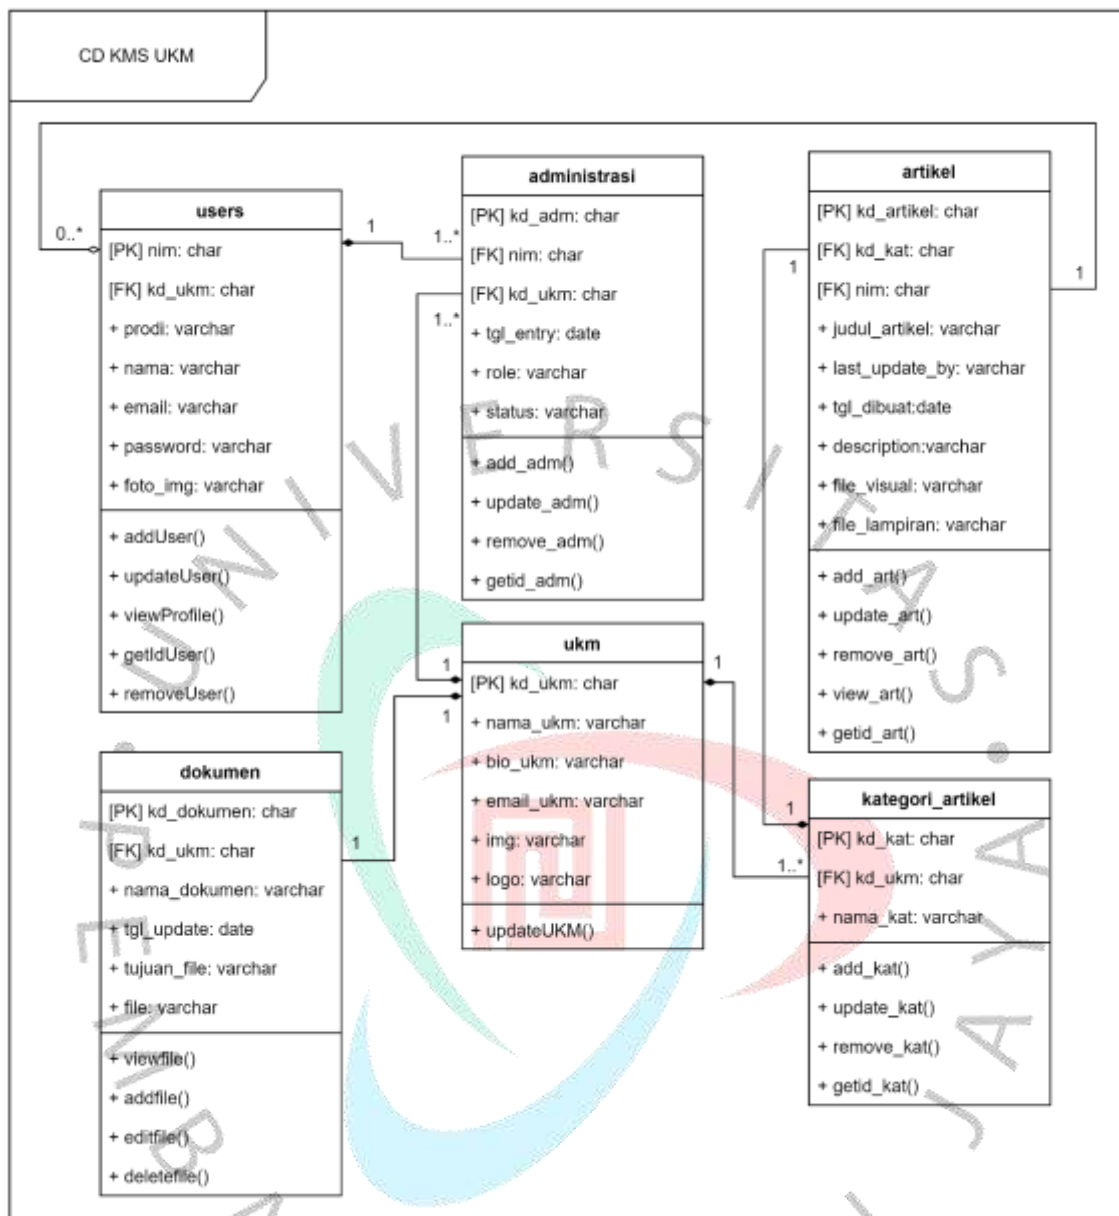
CD KMS UKM

users
[PK] nim: char
[FK] kd_ukm: char
+ prodi: varchar
+ nama: varchar
+ email: varchar
+ password: varchar
+ foto_img: varchar
+ addUser()
+ updateUser()
+ viewProfile()
+ getIdUser()
+ removeUser()

administrasi
[PK] kd_adm: char
[FK] nim: char
[FK] kd_ukm: char
+ tgl_entry: date
+ role: varchar
+ status: varchar
+ add_adm()
+ update_adm()
+ remove_adm()
+ getid_adm()

artikel
[PK] kd_artikel: char
[FK] kd_kat: char
[FK] nim: char
+ judul_artikel: varchar
+ last_update_by: varchar
+ tgl_dibuat:date
+ description:varchar
+ file_visual: varchar
+ file_lampiran: varchar
+ add_art()
+ update_art()
+ remove_art()
+ view_art()
+ getid_art()

ukm
[PK] kd_ukm: char
+ nama_ukm: varchar
+ bio_ukm: varchar
+ email_ukm: varchar
+ img: varchar
+ logo: varchar
+ updateUKM()

dokumen
[PK] kd_dokumen: char
[FK] kd_ukm: char
+ nama_dokumen: varchar
+ tgl_update: date
+ tujuan_file: varchar
+ file: varchar
+ viewfile()
+ addfile()
+ editfile()
+ deletefile()

kategori_artikel
[PK] kd_kat: char
[FK] kd_ukm: char
+ nama_kat: varchar
+ add_kat()
+ update_kat()
+ remove_kat()
+ getid_kat()

0..*
1
1..*
1..*
1
1
1
1
1
1
1
1..*